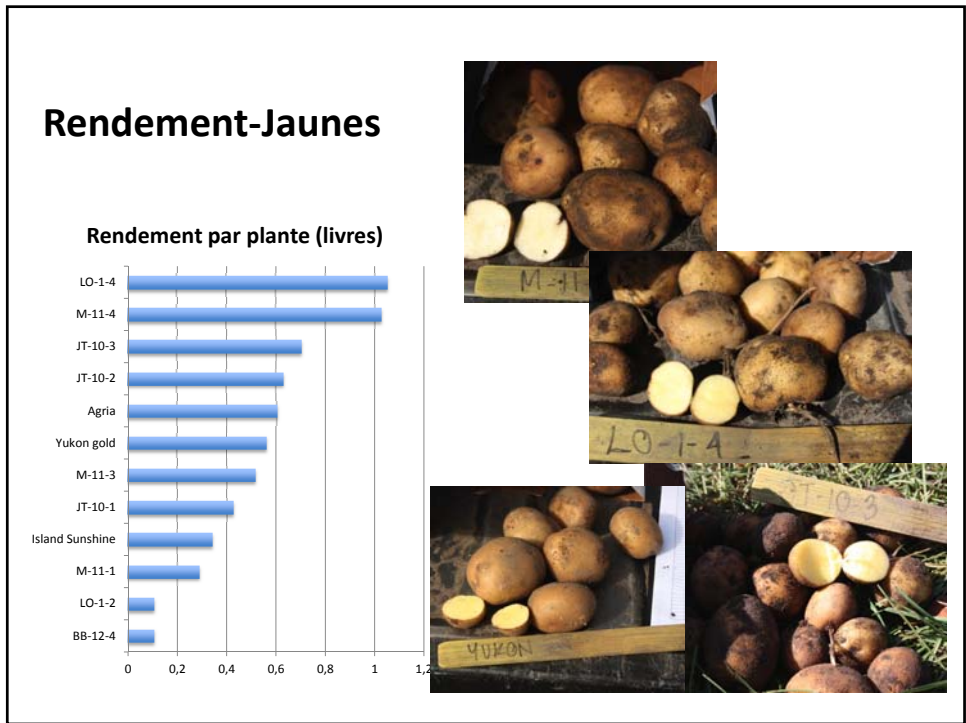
Rendement-Jaunes

Rendement par plante (livres)

LO-1-4
M-11-4
JT-10-3
JT-10-2
Agria
Yukon gold
M-11-3
JT-10-1
Island Sunshine
M-11-1
LO-1-2
BB-12-4

0 0,2 0,4 0,6 0,8 1 1,2

M-11

LO-1-4

YUKON

JT-10-3